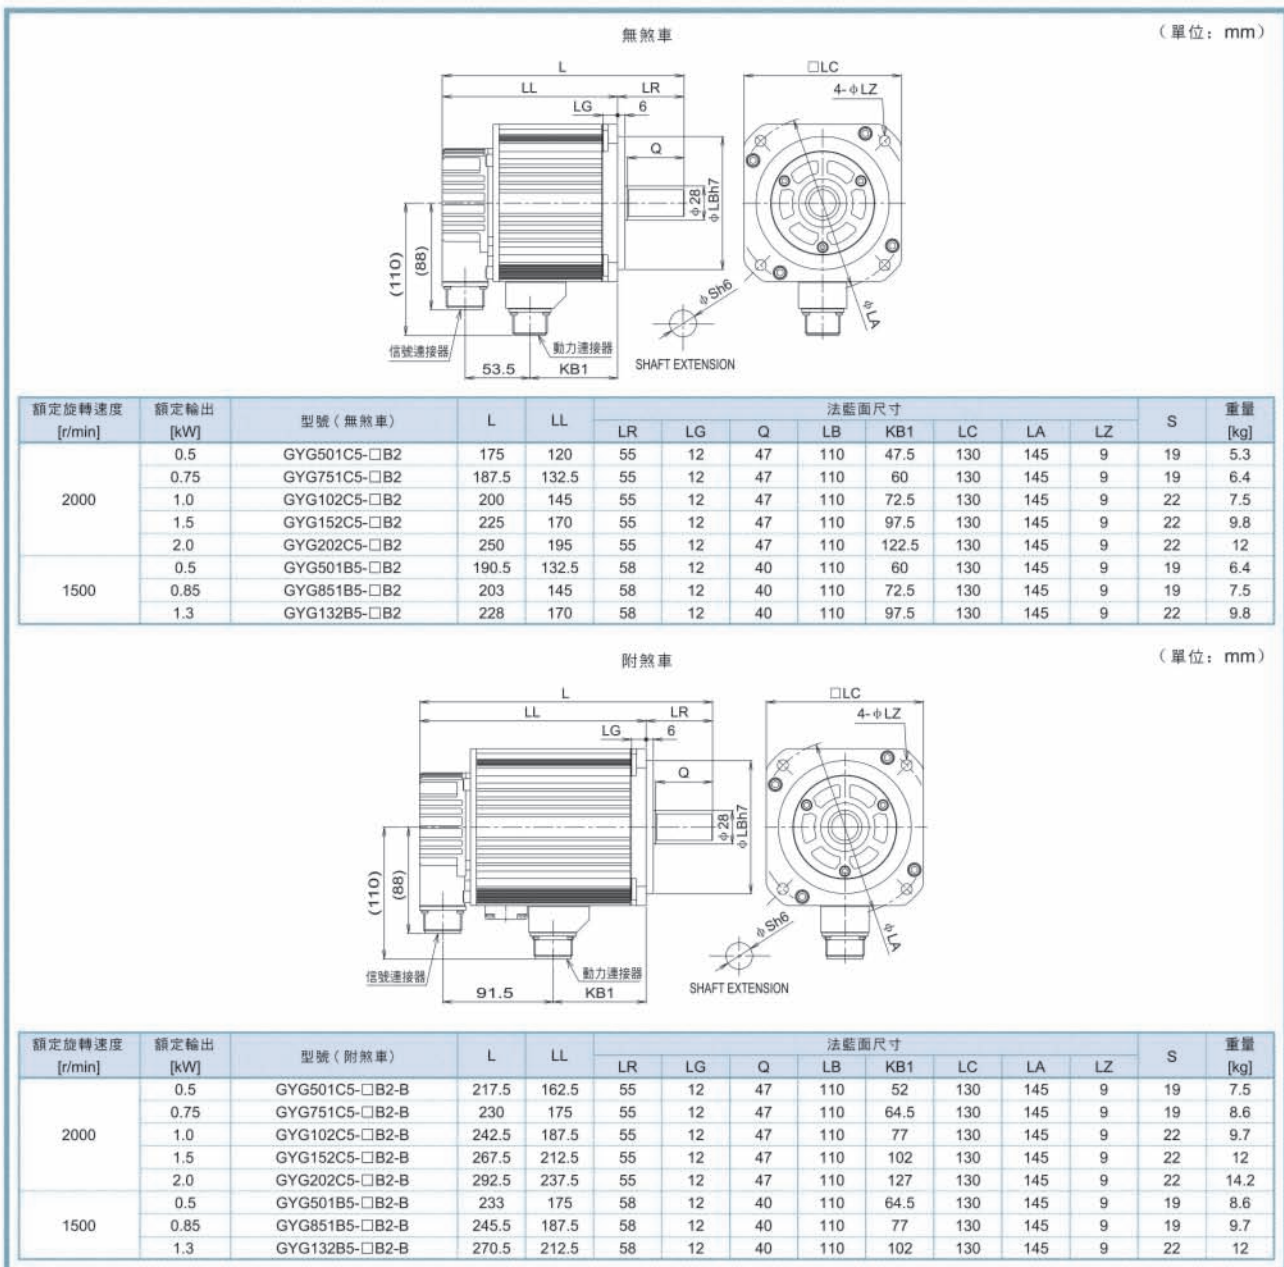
無煞車

（單位：mm）

L
LL
LR
LG
6
Q
□LC
4-φLZ
φ28
φLBh7
(110)
(88)
φSh6
φLA
信號連接器
動力連接器
53.5
KB1
SHAFT EXTENSION

| 額定旋轉速度 [r/min] | 額定輸出 [kW] | 型號（無煞車） | L | LL | LR | LG | Q | LB | KB1 | LC | LA | LZ | S | 重量 [kg] |
|---|---|---|---|---|---|---|---|---|---|---|---|---|---|---|
| | | | | | 法藍面尺寸 | | | | | | | | | |
| 2000 | 0.5 | GYG501C5-□B2 | 175 | 120 | 55 | 12 | 47 | 110 | 47.5 | 130 | 145 | 9 | 19 | 5.3 |
| | 0.75 | GYG751C5-□B2 | 187.5 | 132.5 | 55 | 12 | 47 | 110 | 60 | 130 | 145 | 9 | 19 | 6.4 |
| | 1.0 | GYG102C5-□B2 | 200 | 145 | 55 | 12 | 47 | 110 | 72.5 | 130 | 145 | 9 | 22 | 7.5 |
| | 1.5 | GYG152C5-□B2 | 225 | 170 | 55 | 12 | 47 | 110 | 97.5 | 130 | 145 | 9 | 22 | 9.8 |
| | 2.0 | GYG202C5-□B2 | 250 | 195 | 55 | 12 | 47 | 110 | 122.5 | 130 | 145 | 9 | 22 | 12 |
| 1500 | 0.5 | GYG501B5-□B2 | 190.5 | 132.5 | 58 | 12 | 40 | 110 | 60 | 130 | 145 | 9 | 19 | 6.4 |
| | 0.85 | GYG851B5-□B2 | 203 | 145 | 58 | 12 | 40 | 110 | 72.5 | 130 | 145 | 9 | 19 | 7.5 |
| | 1.3 | GYG132B5-□B2 | 228 | 170 | 58 | 12 | 40 | 110 | 97.5 | 130 | 145 | 9 | 22 | 9.8 |

附煞車

（單位：mm）

L
LL
LR
LG
6
Q
□LC
4-φLZ
φ28
φLBh7
(110)
(88)
φSh6
φLA
信號連接器
動力連接器
91.5
KB1
SHAFT EXTENSION

| 額定旋轉速度 [r/min] | 額定輸出 [kW] | 型號（附煞車） | L | LL | LR | LG | Q | LB | KB1 | LC | LA | LZ | S | 重量 [kg] |
|---|---|---|---|---|---|---|---|---|---|---|---|---|---|---|
| | | | | | 法藍面尺寸 | | | | | | | | | |
| 2000 | 0.5 | GYG501C5-□B2-B | 217.5 | 162.5 | 55 | 12 | 47 | 110 | 52 | 130 | 145 | 9 | 19 | 7.5 |
| | 0.75 | GYG751C5-□B2-B | 230 | 175 | 55 | 12 | 47 | 110 | 64.5 | 130 | 145 | 9 | 19 | 8.6 |
| | 1.0 | GYG102C5-□B2-B | 242.5 | 187.5 | 55 | 12 | 47 | 110 | 77 | 130 | 145 | 9 | 22 | 9.7 |
| | 1.5 | GYG152C5-□B2-B | 267.5 | 212.5 | 55 | 12 | 47 | 110 | 102 | 130 | 145 | 9 | 22 | 12 |
| | 2.0 | GYG202C5-□B2-B | 292.5 | 237.5 | 55 | 12 | 47 | 110 | 127 | 130 | 145 | 9 | 22 | 14.2 |
| 1500 | 0.5 | GYG501B5-□B2-B | 233 | 175 | 58 | 12 | 40 | 110 | 64.5 | 130 | 145 | 9 | 19 | 8.6 |
| | 0.85 | GYG851B5-□B2-B | 245.5 | 187.5 | 58 | 12 | 40 | 110 | 77 | 130 | 145 | 9 | 19 | 9.7 |
| | 1.3 | GYG132B5-□B2-B | 270.5 | 212.5 | 58 | 12 | 40 | 110 | 102 | 130 | 145 | 9 | 22 | 12 |